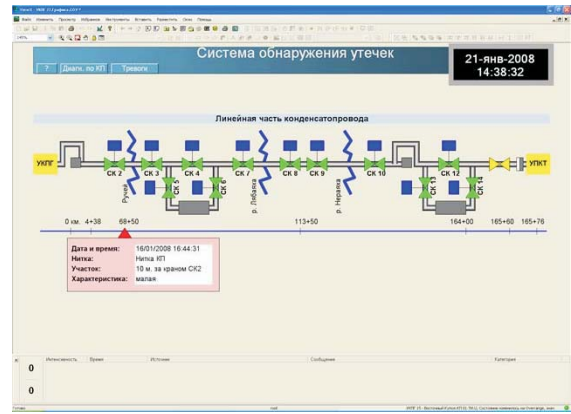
Система обнаружения утечек

21-янв-2008
14:38:32

?
Диагн. по КП
Тревоги

Линейная часть конденсатопровода

УКПГ
УПКТ
СК 2
СК 3
СК 4
СК 5
СК 6
СК 7
СК 8
СК 9
СК 10
СК 11
СК 12
СК 14
Ручей
р. Лабаяха
р. Нерояха

0 км.
4+38
68+50
113+50
164+00
165+60
165+76

| Дата и время: | 16/01/2008 16:44:31 |
|---|---|
| Нитка: | Нитка КП |
| Участок: | 10 м. за краном СК2 |
| Характеристика: | малая |

Интенсивность
Время
Источник
Сообщение
Категория

0
0